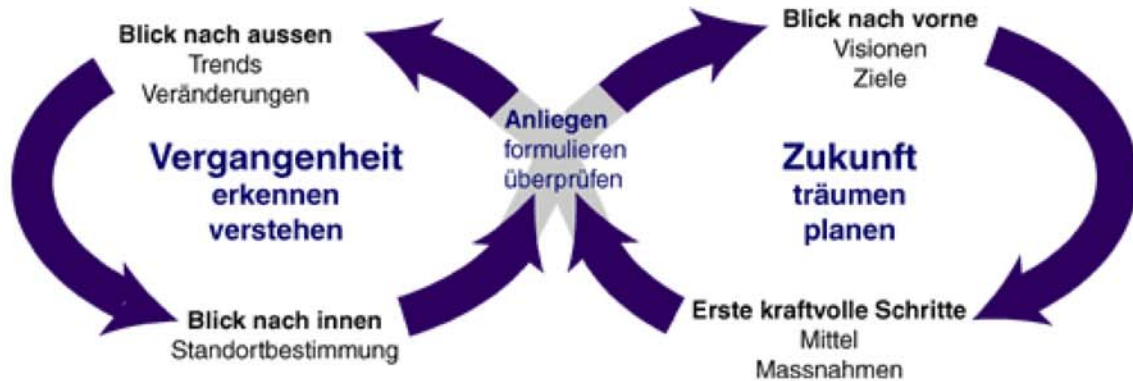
Blick nach aussen
Trends
Veränderungen

Blick nach vorne
Visionen
Ziele

Vergangenheit
erkennen
verstehen

Anliegen
formulieren
überprüfen

Zukunft
träumen
planen

Blick nach innen
Standortbestimmung

Erste kraftvolle Schritte
Mittel
Massnahmen